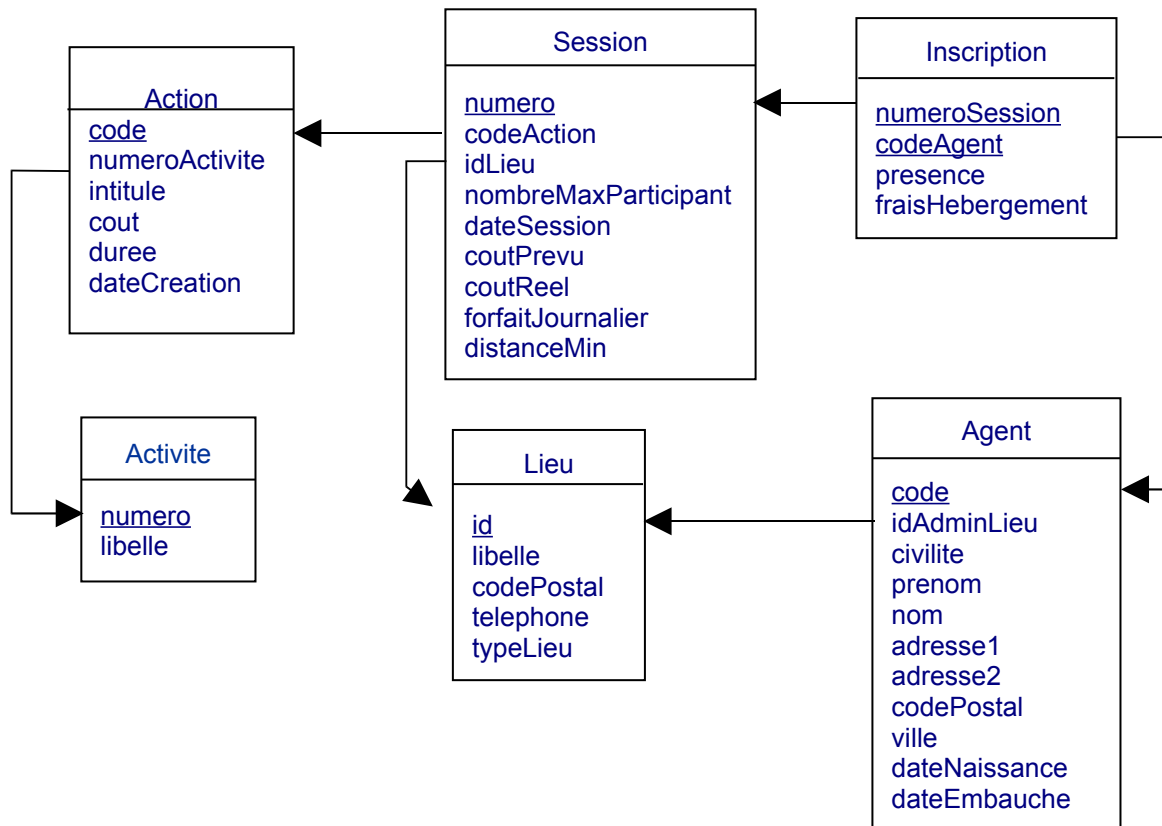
Action
code
numeroActivite
intitule
cout
duree
dateCreation

Session
numero
codeAction
idLieu
nombreMaxParticipant
dateSession
coutPrevu
coutReel
forfaitJournalier
distanceMin

Inscription
numeroSession
codeAgent
presence
fraisHebergement

Activite
numero
libelle

Lieu
id
libelle
codePostal
telephone
typeLieu

Agent
code
idAdminLieu
civilite
prenom
nom
adresse1
adresse2
codePostal
ville
dateNaissance
dateEmbauche